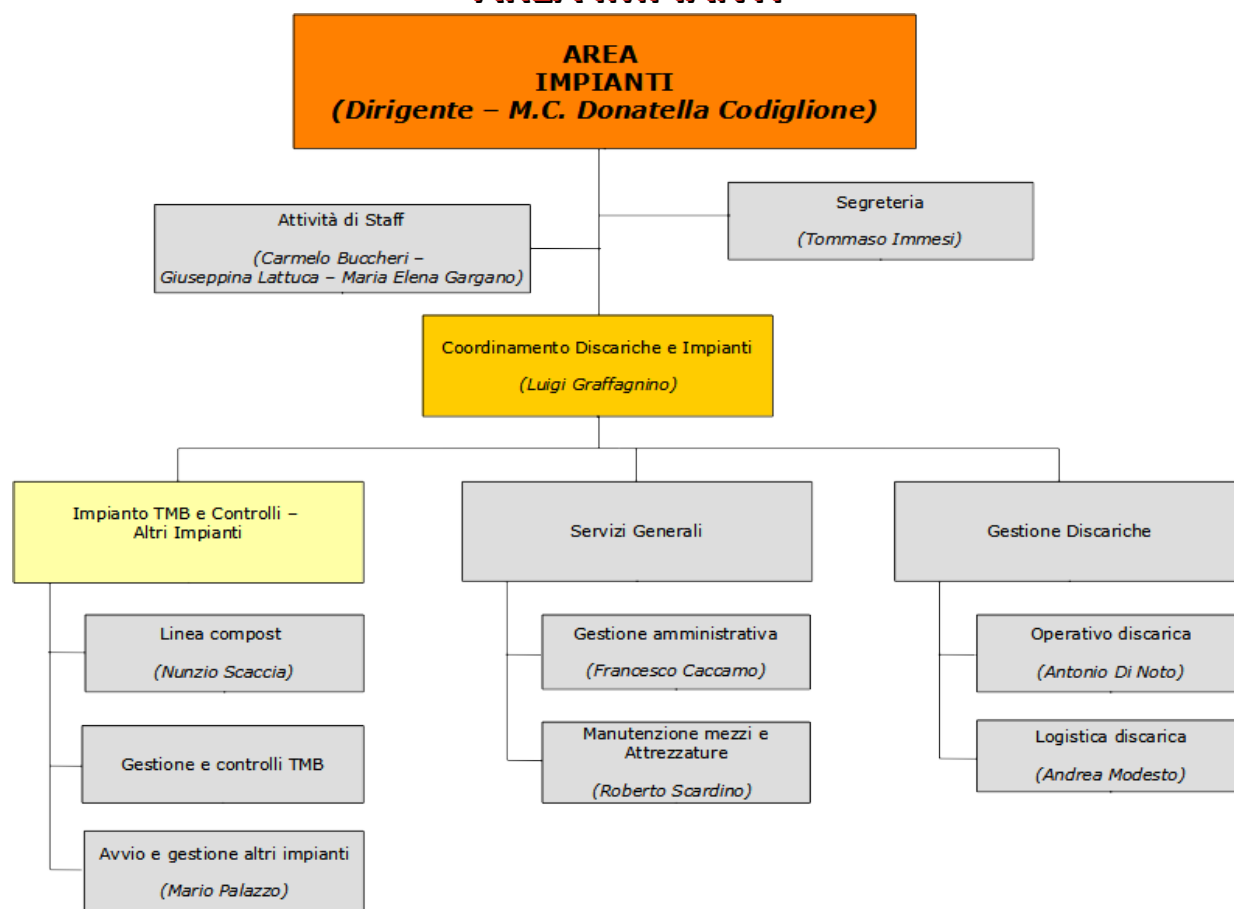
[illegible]

AREA
IMPIANTI
(Dirigente – M.C. Donatella Codiglione)

Attività di Staff

(Carmelo Buccheri – Giuseppina Lattuca – Maria Elena Gargano)

Segreteria

(Tommaso Immesi)

Coordinamento Discariche e Impianti

(Luigi Graffagnino)

Impianto TMB e Controlli – Altri Impianti

Linea compost

(Nunzio Scaccia)

Gestione e controlli TMB

Avvio e gestione altri impianti

(Mario Palazzo)

Servizi Generali

Gestione amministrativa

(Francesco Caccamo)

Manutenzione mezzi e Attrezzature

(Roberto Scardino)

Gestione Discariche

Operativo discarica

(Antonio Di Noto)

Logistica discarica

(Andrea Modesto)